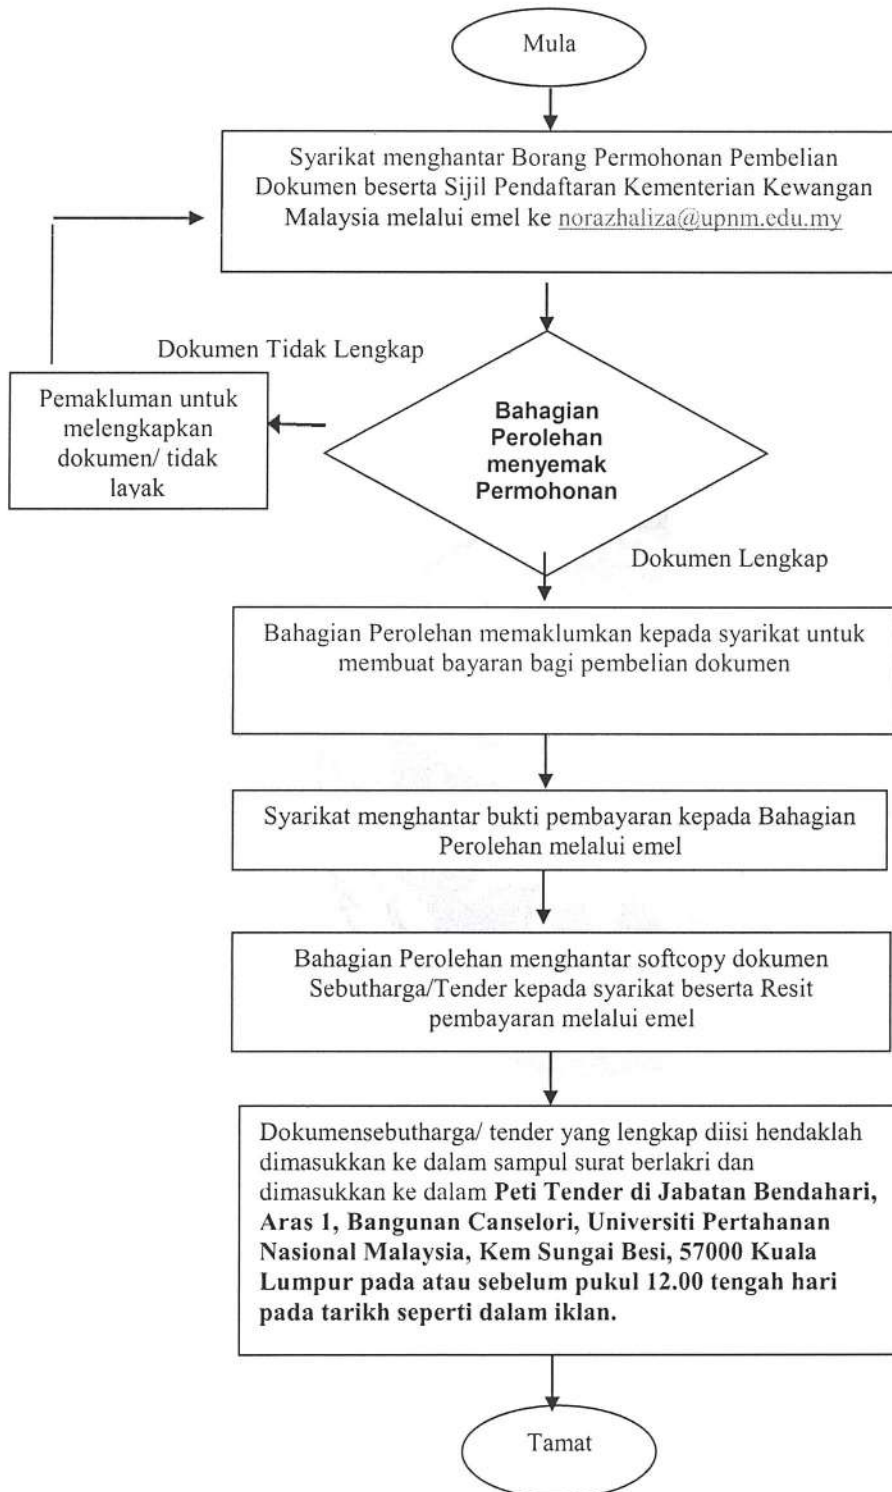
Mula

Syarikat menghantar Borang Permohonan Pembelian Dokumen beserta Sijil Pendaftaran Kementerian Kewangan Malaysia melalui emel ke norazhaliza@upnm.edu.my

Dokumen Tidak Lengkap

Pemakluman untuk melengkapkan dokumen/ tidak layak

Bahagian Perolehan menyemak Permohonan

Dokumen Lengkap

Bahagian Perolehan memaklumkan kepada syarikat untuk membuat bayaran bagi pembelian dokumen

Syarikat menghantar bukti pembayaran kepada Bahagian Perolehan melalui emel

Bahagian Perolehan menghantar softcopy dokumen Sebutharga/Tender kepada syarikat beserta Resit pembayaran melalui emel

Dokumensebutharga/ tender yang lengkap diisi hendaklah dimasukkan ke dalam sampul surat berlakri dan dimasukkan ke dalam **Peti Tender di Jabatan Bendahari, Aras 1, Bangunan Canselori, Universiti Pertahanan Nasional Malaysia, Kem Sungai Besi, 57000 Kuala Lumpur pada atau sebelum pukul 12.00 tengah hari pada tarikh seperti dalam iklan.**

Tamat